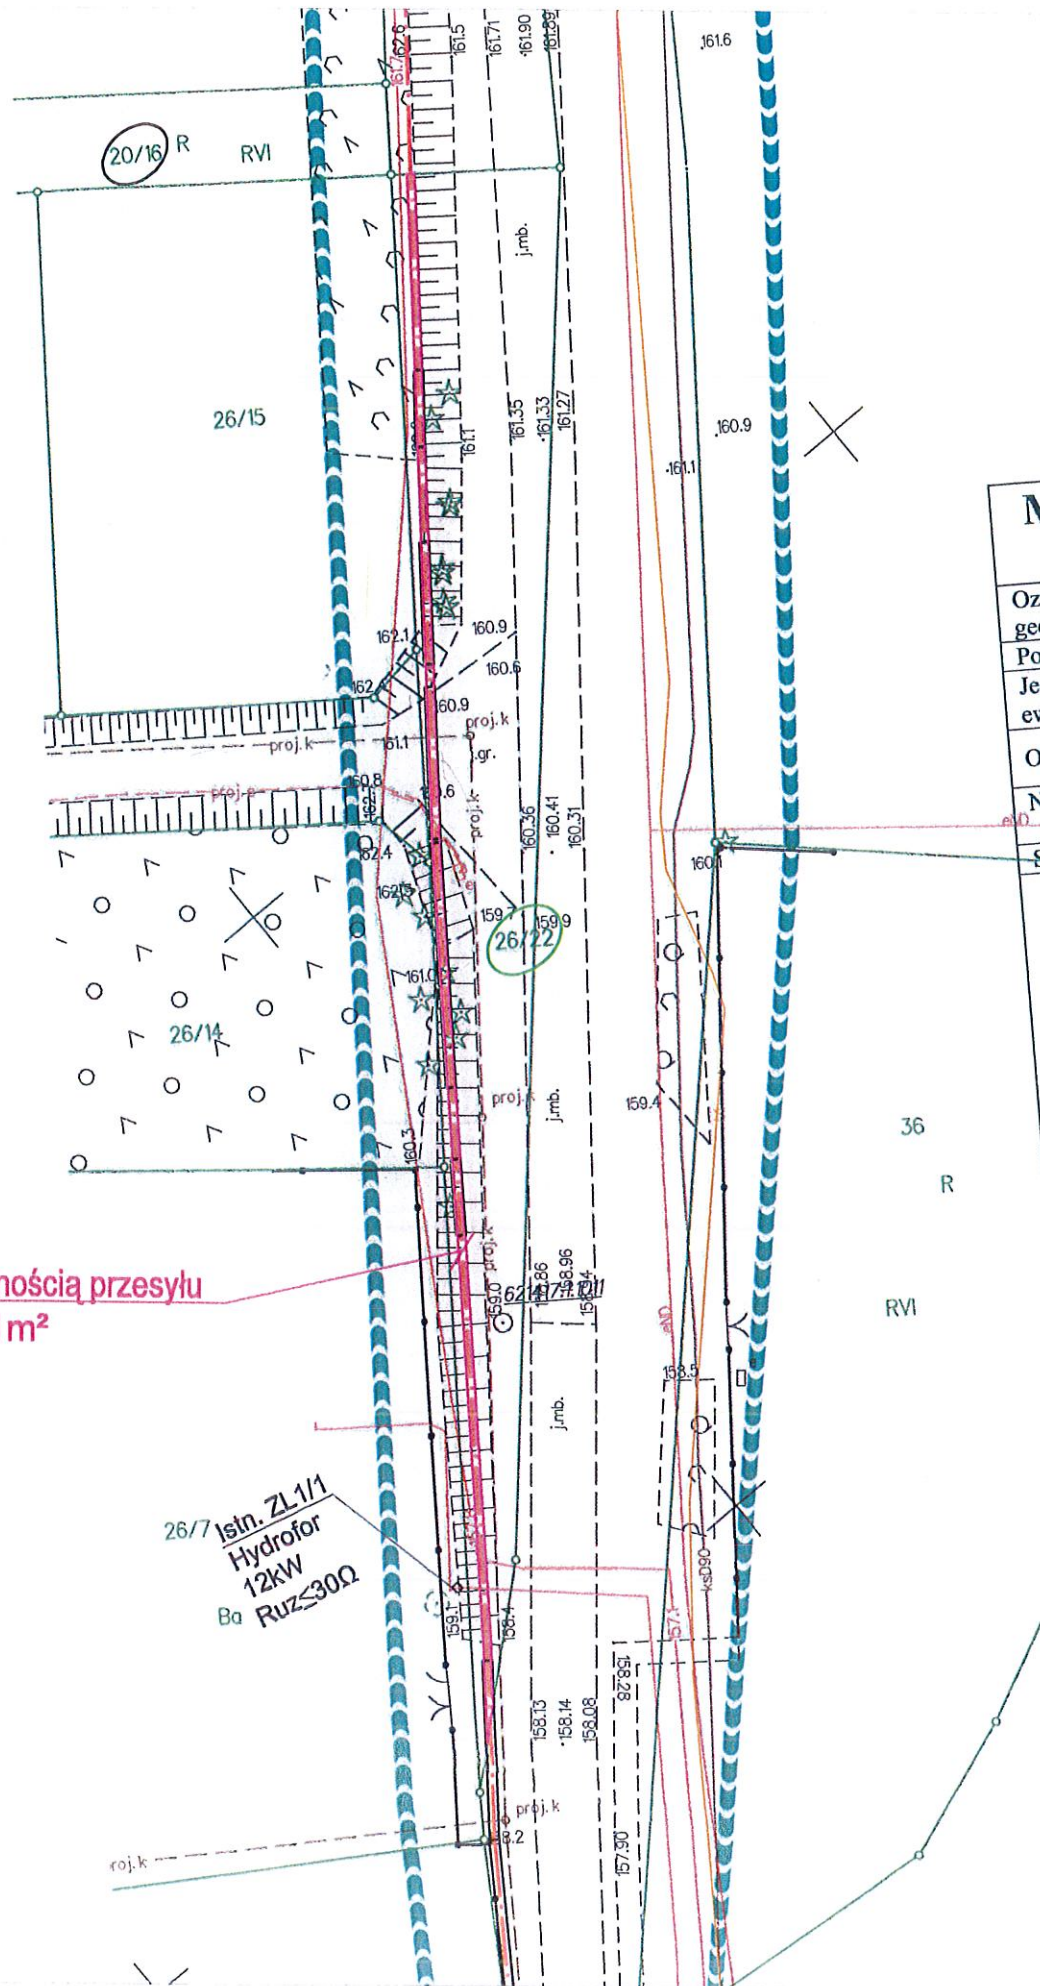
161.7 162.6 161.5 161.71 161.90 161.89 161.6

20/16 R RVI

j.mb.

26/15

161.1 161.35 161.33 161.27 160.9 161.1

162.1 160.9 160.6 162 160.9 proj.k proj.k 161.1 gr. 160.8 162 proj.e 160.6 proj.k 162.4 160.36 160.41 160.31 160.1 162.5 159.7 159.9 26/22

161.0

26/14

proj.k j.mb. 159.4

160.3

36 R RVI

nością przesyłu
m²

proj.k 159.0 62.86 158.96 158.94 158.5

j.mb.

26/7 Istn. ZL1/1 Hydrofor 12kW Ba Ruz≤30Ω

159.1 158.4 157.1 ksD90 158.28

158.13 158.14 158.08

proj.k roj.k 158.2 157.90

Oz
ge
Po
Je
ev
O
N
S